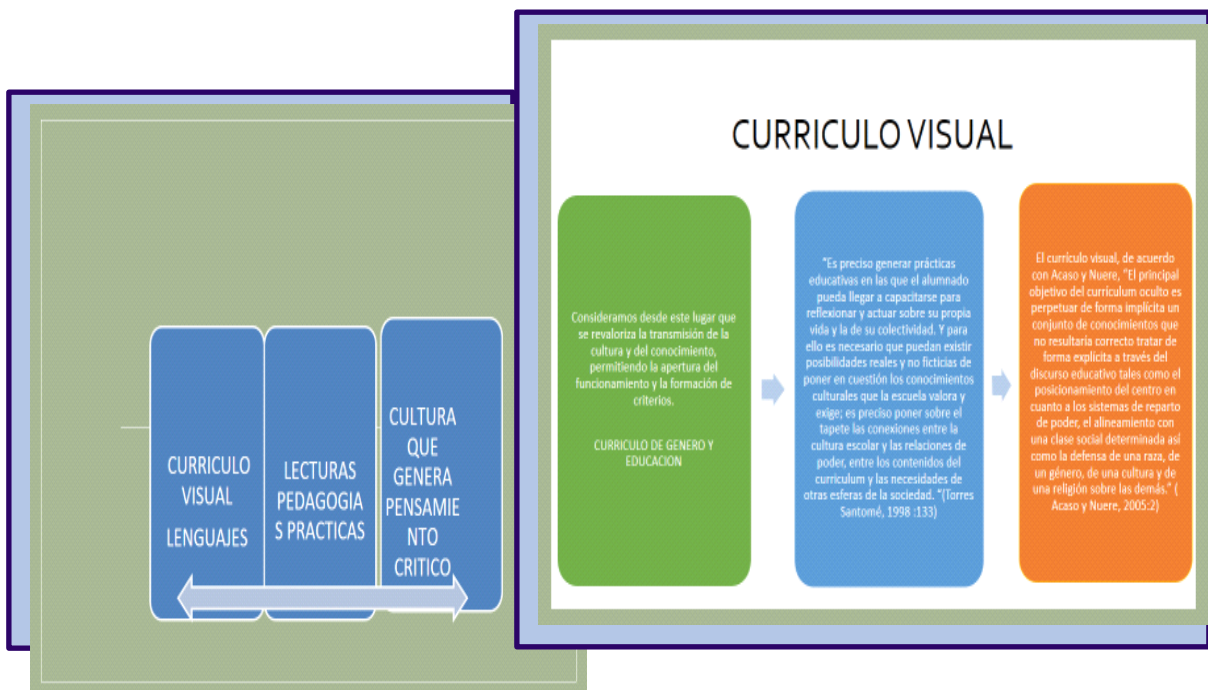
CURRICULO VISUAL

LENGUAJES

LECTURAS PEDAGOGIAS PRACTICAS

CULTURA QUE GENERA PENSAMIENTO CRITICO

CURRICULO VISUAL

Consideramos desde este lugar que se revaloriza la transmisión de la cultura y del conocimiento, permitiendo la apertura del funcionamiento y la formación de criterios.

CURRICULO DE GENERO Y EDUCACION

"Es preciso generar prácticas educativas en las que el alumnado pueda llegar a capacitarse para reflexionar y actuar sobre su propia vida y la de su colectividad. Y para ello es necesario que puedan existir posibilidades reales y no ficticias de poner en cuestión los conocimientos culturales que la escuela valora y exige; es preciso poner sobre el tapete las conexiones entre la cultura escolar y las relaciones de poder, entre los contenidos del curriculum y las necesidades de otras esferas de la sociedad. "(Torres Santomé, 1998 :133)

El currículo visual, de acuerdo con Acaso y Nuere, "El principal objetivo del currículum oculto es perpetuar de forma implícita un conjunto de conocimientos que no resultaría correcto tratar de forma explícita a través del discurso educativo tales como el posicionamiento del centro en cuanto a los sistemas de reparto de poder, el alineamiento con una clase social determinada así como la defensa de una raza, de un género, de una cultura y de una religión sobre las demás." ( Acaso y Nuere, 2005:2)